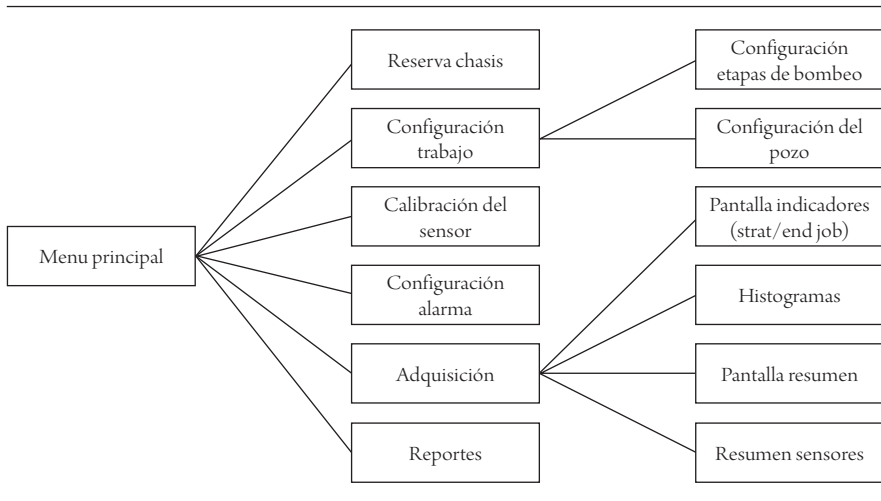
Menu principal

Reserva chasis

Configuración trabajo

Calibración del sensor

Configuración alarma

Adquisición

Reportes

Configuración etapas de bombeo

Configuración del pozo

Pantalla indicadores (strat/end job)

Histogramas

Pantalla resumen

Resumen sensores